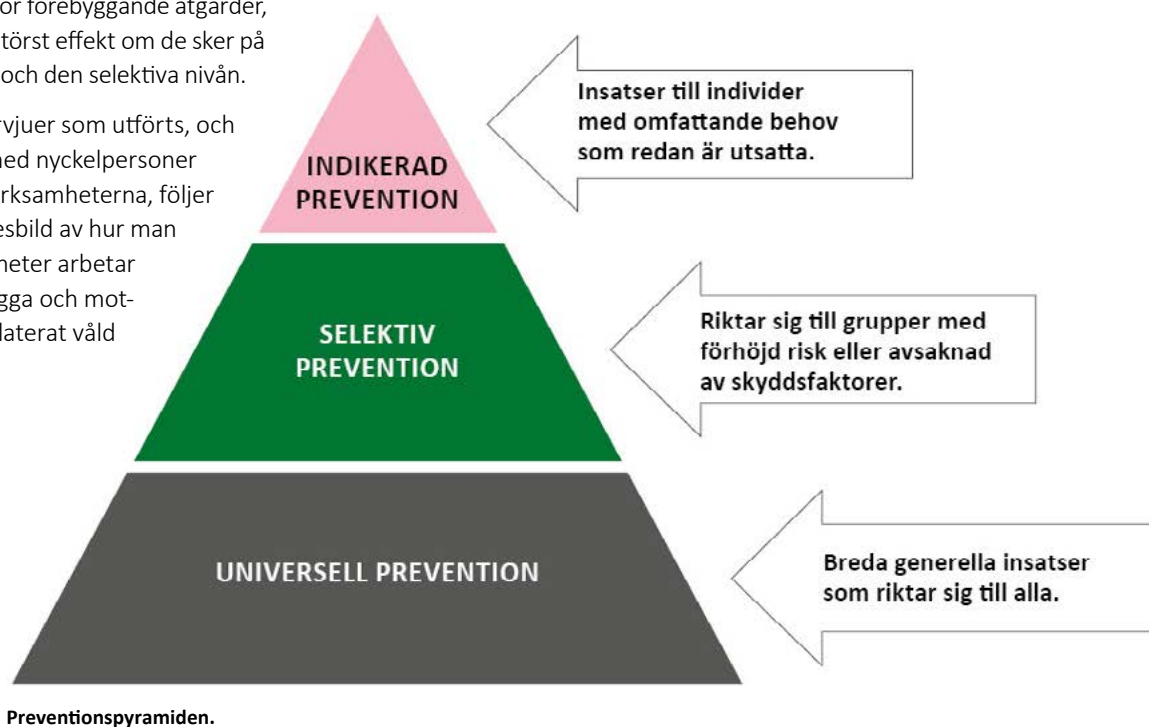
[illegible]or förebyggande åtgärder, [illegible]törst effekt om de sker på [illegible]och den selektiva nivån.

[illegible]rvjuer som utförts, och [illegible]ned nyckelpersoner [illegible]rksamheterna, följer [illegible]esbild av hur man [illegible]heter arbetar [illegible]gga och mot- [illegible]laterat våld

INDIKERAD PREVENTION

Insatser till individer med omfattande behov som redan är utsatta.

SELEKTIV PREVENTION

Riktar sig till grupper med förhöjd risk eller avsaknad av skyddsfaktorer.

UNIVERSELL PREVENTION

Breda generella insatser som riktar sig till alla.

Preventionspyramiden.